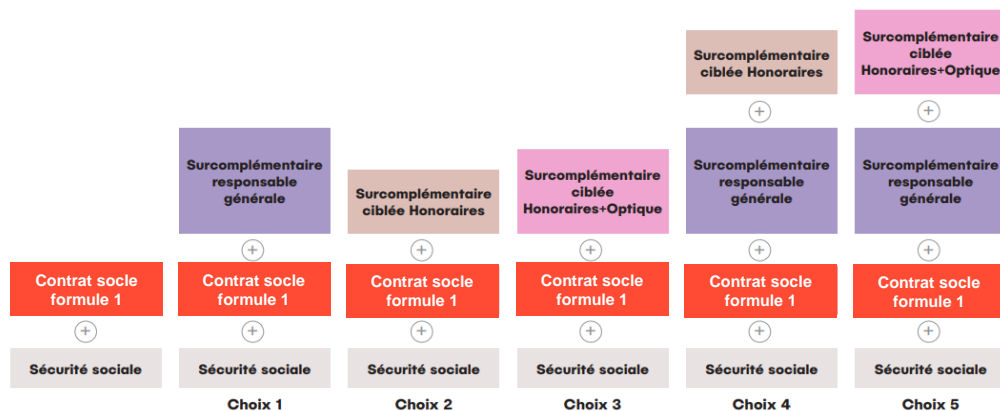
Contrat socle formule 1

+

Sécurité sociale

Surcomplémentaire responsable générale

+

Contrat socle formule 1

+

Sécurité sociale

Choix 1

Surcomplémentaire ciblée Honoraires

+

Contrat socle formule 1

+

Sécurité sociale

Choix 2

Surcomplémentaire ciblée Honoraires+Optique

+

Contrat socle formule 1

+

Sécurité sociale

Choix 3

Surcomplémentaire ciblée Honoraires

+

Surcomplémentaire responsable générale

+

Contrat socle formule 1

+

Sécurité sociale

Choix 4

Surcomplémentaire ciblée Honoraires+Optique

+

Surcomplémentaire responsable générale

+

Contrat socle formule 1

+

Sécurité sociale

Choix 5